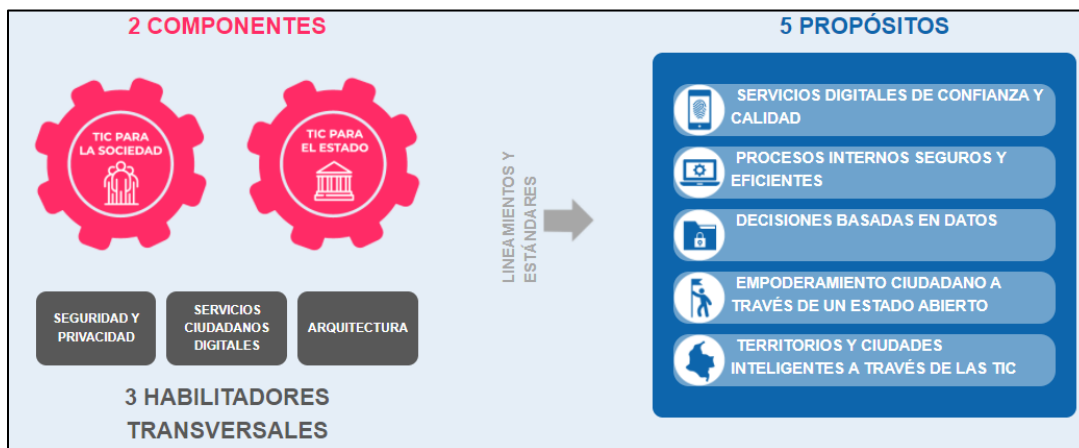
2 COMPONENTES

TIC PARA LA SOCIEDAD

TIC PARA EL ESTADO

SEGURIDAD Y PRIVACIDAD

SERVICIOS CIUDADANOS DIGITALES

ARQUITECTURA

3 HABILITADORES TRANSVERSALES

LINEAMIENTOS Y ESTÁNDARES

5 PROPÓSITOS

SERVICIOS DIGITALES DE CONFIANZA Y CALIDAD

PROCESOS INTERNOS SEGUROS Y EFICIENTES

DECISIONES BASADAS EN DATOS

EMPODERAMIENTO CIUDADANO A TRAVÉS DE UN ESTADO ABIERTO

TERRITORIOS Y CIUDADES INTELIGENTES A TRAVÉS DE LAS TIC